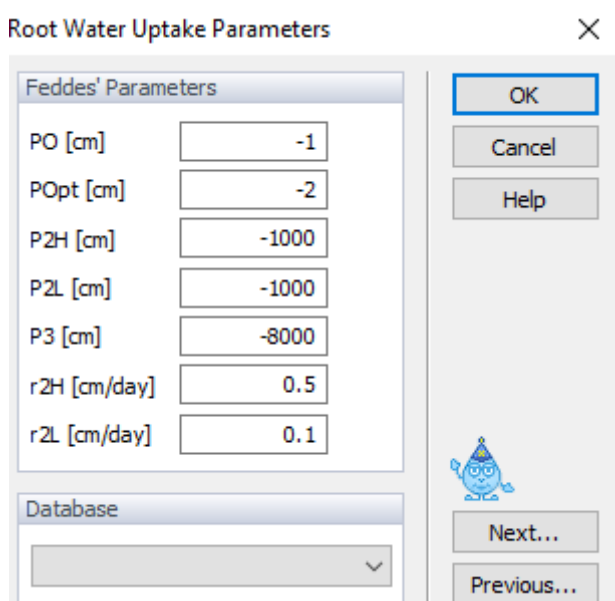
Root Water Uptake Parameters

×

Feddes' Parameters

| | |
|---|---|
| PO [cm] | -1 |
| POpt [cm] | -2 |
| P2H [cm] | -1000 |
| P2L [cm] | -1000 |
| P3 [cm] | -8000 |
| r2H [cm/day] | 0.5 |
| r2L [cm/day] | 0.1 |

Database

OK

Cancel

Help

Next...

Previous...